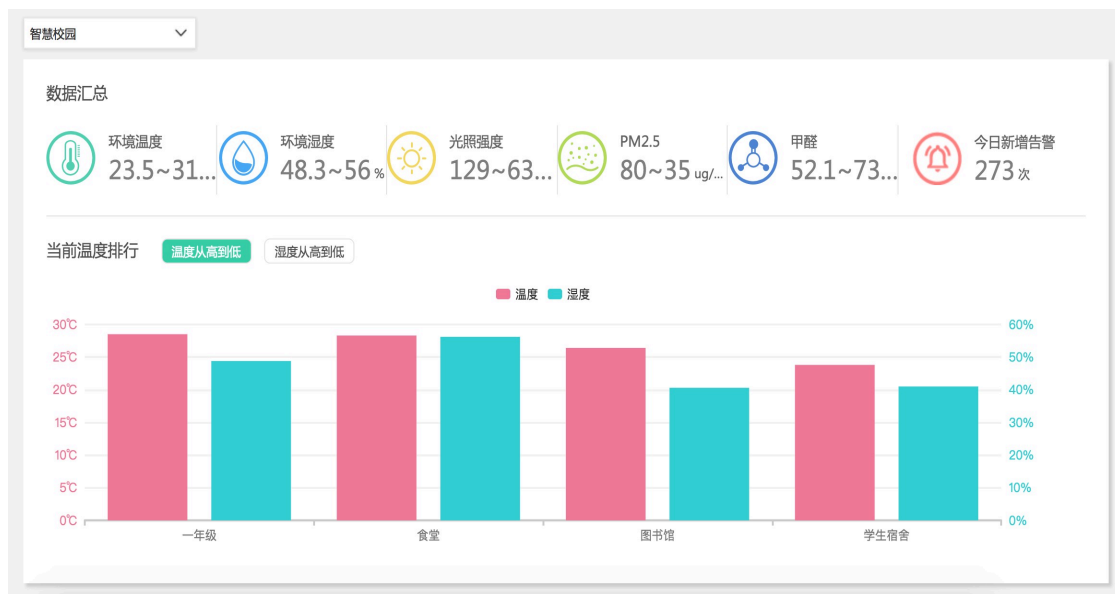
智慧校园

数据汇总

环境温度
23.5~31...

环境湿度
48.3~56 %

光照强度
129~63...

PM2.5
80~35 ug/...

甲醛
52.1~73...

今日新增告警
273 次

当前温度排行 温度从高到低 湿度从高到低

温度 湿度

30℃
25℃
20℃
15℃
10℃
5℃
0℃

60%
50%
40%
30%
20%
10%
0%

一年级 食堂 图书馆 学生宿舍